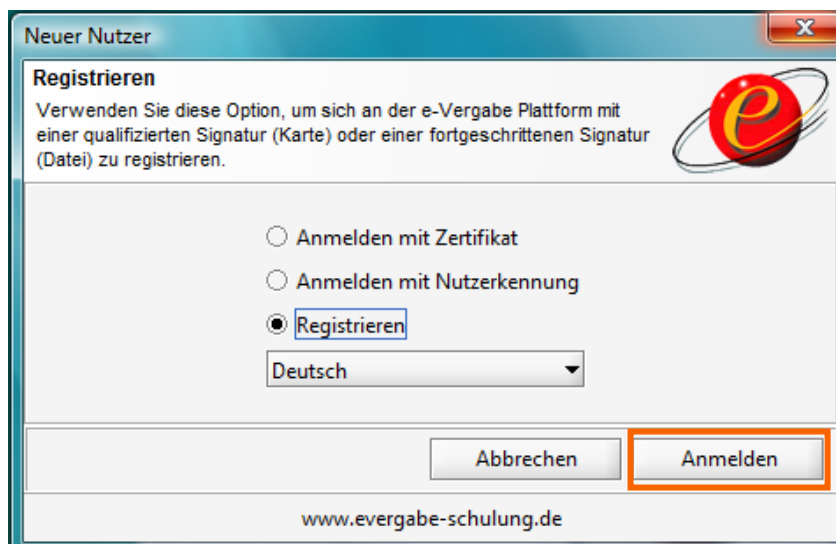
Neuer Nutzer

Registrieren

Verwenden Sie diese Option, um sich an der e-Vergabe Plattform mit einer qualifizierten Signatur (Karte) oder einer fortgeschrittenen Signatur (Datei) zu registrieren.

Anmelden mit Zertifikat

Anmelden mit Nutzerkennung

Registrieren

Deutsch

Abbrechen

Anmelden

www.evergabe-schulung.de